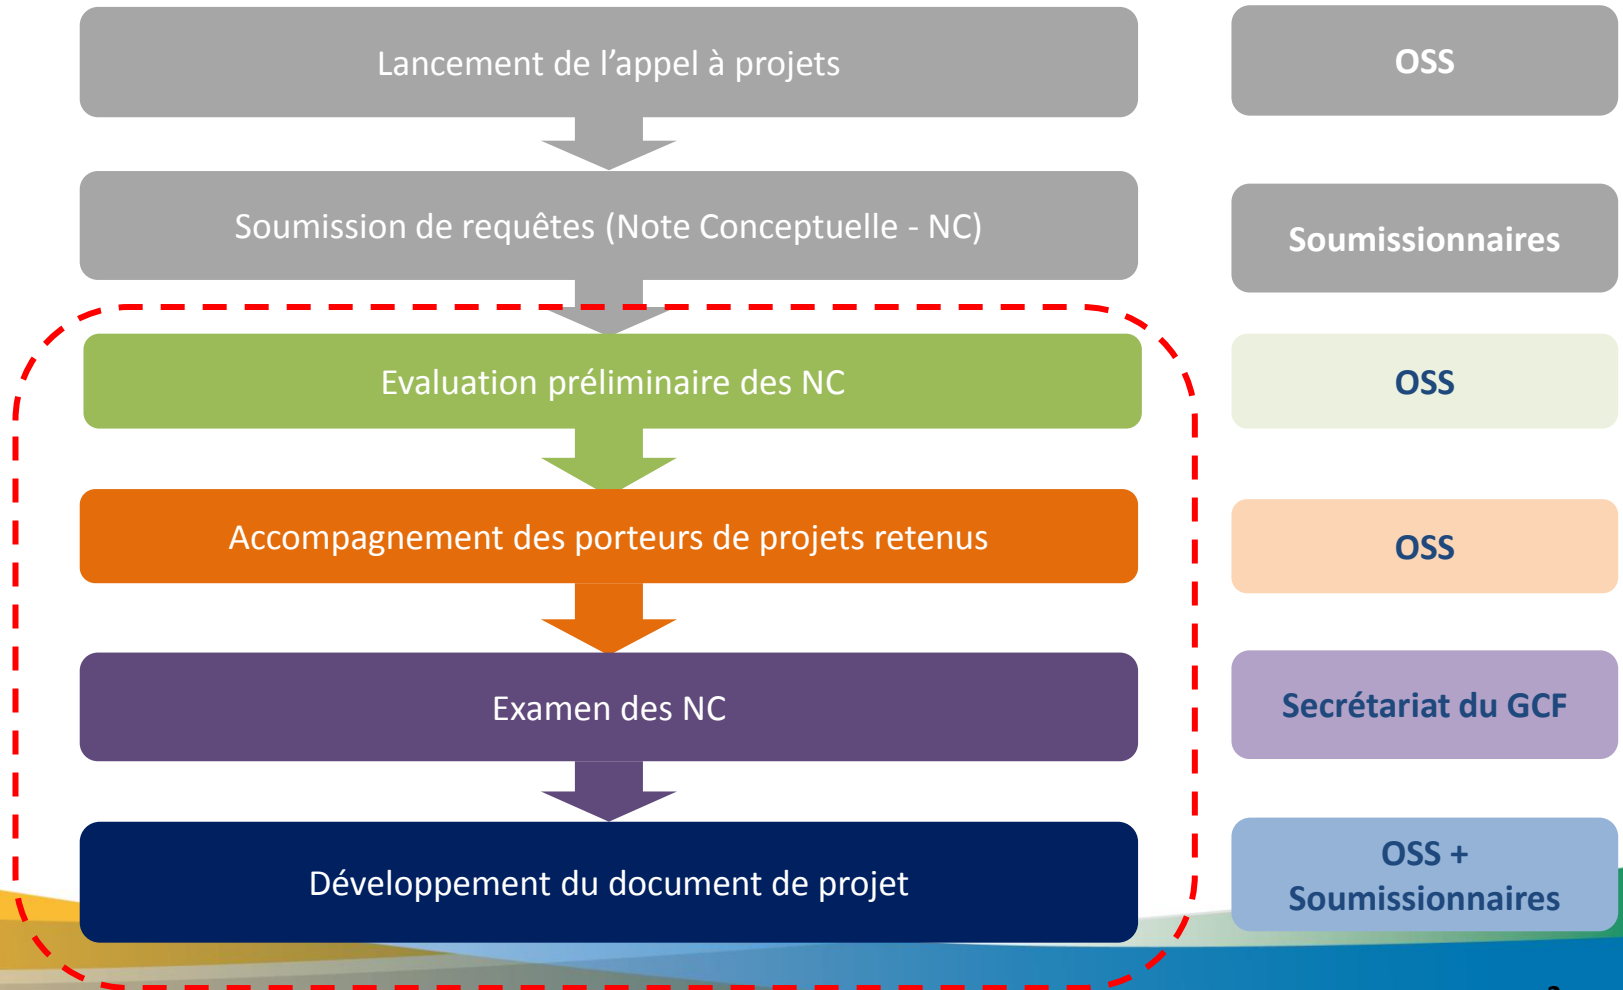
Lancement de l’appel à projets

OSS

Soumission de requêtes (Note Conceptuelle - NC)

Soumissionnaires

Evaluation préliminaire des NC

OSS

Accompagnement des porteurs de projets retenus

OSS

Examen des NC

Secrétariat du GCF

Développement du document de projet

OSS + Soumissionnaires